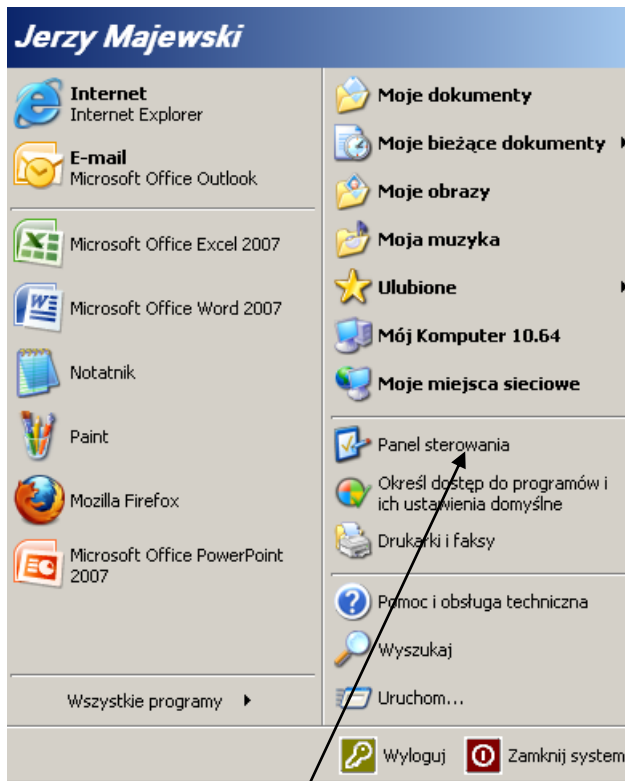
Jerzy Majewski

Internet
Internet Explorer

E-mail
Microsoft Office Outlook

Microsoft Office Excel 2007

Microsoft Office Word 2007

Notatnik

Paint

Mozilla Firefox

Microsoft Office PowerPoint 2007

Wszystkie programy

Moje dokumenty

Moje bieżące dokumenty

Moje obrazy

Moja muzyka

Ulubione

Mój Komputer 10.64

Moje miejsca sieciowe

Panel sterowania

Określ dostęp do programów i ich ustawienia domyślne

Drukarki i faksy

Pomoc i obsługa techniczna

Wyszukaj

Uruchom...

Wyloguj

Zamknij system